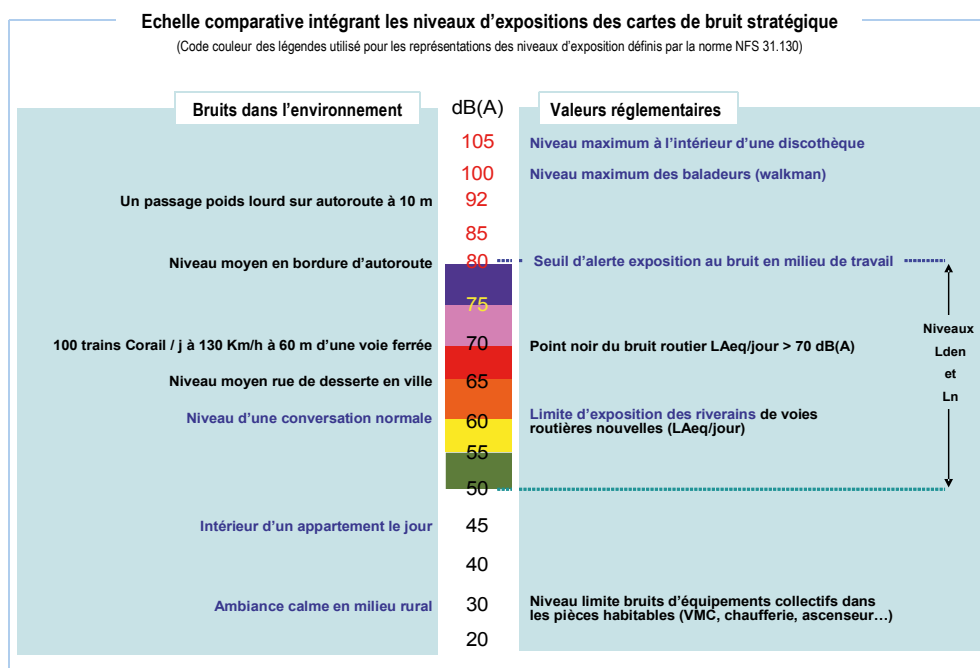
Echelle comparative intégrant les niveaux d'expositions des cartes de bruit stratégique
(Code couleur des légendes utilisé pour les représentations des niveaux d'exposition définis par la norme NFS 31.130)

Bruits dans l'environnement

dB(A)

Valeurs réglementaires

105 Niveau maximum à l'intérieur d'une discothèque

100 Niveau maximum des baladeurs (walkman)

Un passage poids lourd sur autoroute à 10 m 92

85

Niveau moyen en bordure d'autoroute 80 Seuil d'alerte exposition au bruit en milieu de travail

75

100 trains Corail / j à 130 Km/h à 60 m d'une voie ferrée 70 Point noir du bruit routier LAeq/jour > 70 dB(A)

Niveaux Lden et Ln

Niveau moyen rue de desserte en ville 65

Niveau d'une conversation normale 60 Limite d'exposition des riverains de voies routières nouvelles (LAeq/jour)

55

50

Intérieur d'un appartement le jour 45

40

Ambiance calme en milieu rural 30 Niveau limite bruits d'équipements collectifs dans les pièces habitables (VMC, chaufferie, ascenseur…)

20